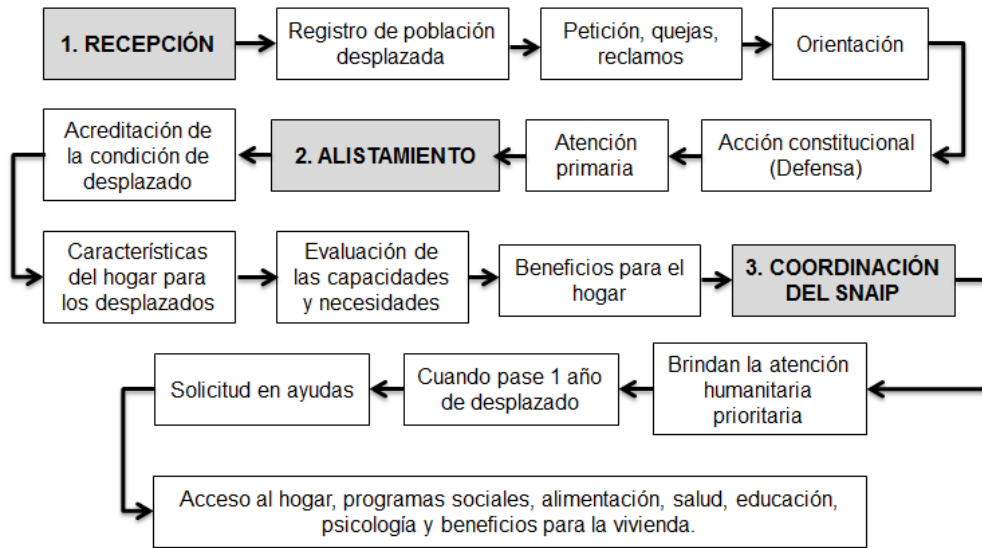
1. RECEPCIÓN

Registro de población desplazada

Petición, quejas, reclamos

Orientación

Acción constitucional (Defensa)

Atención primaria

2. ALISTAMIENTO

Acreditación de la condición de desplazado

Características del hogar para los desplazados

Evaluación de las capacidades y necesidades

Beneficios para el hogar

3. COORDINACIÓN DEL SNAIP

Brindan la atención humanitaria prioritaria

Cuando pase 1 año de desplazado

Solicitud en ayudas

Acceso al hogar, programas sociales, alimentación, salud, educación, psicología y beneficios para la vivienda.